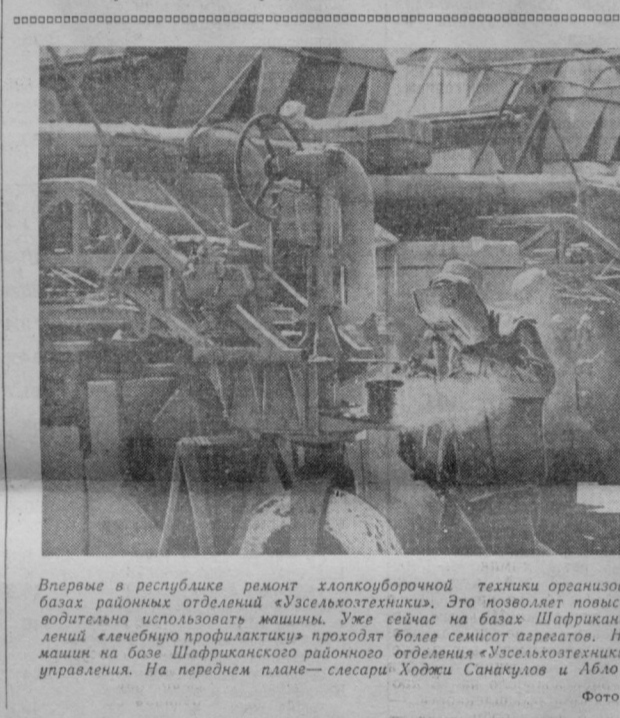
Впервые в республике ремонт хлопкоуборочной техники организо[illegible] базах районных отделений «Узсельхозтехники». Это позволяет повыс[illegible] водительно использовать машины. Уже сейчас на базах Шафрикан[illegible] лений «лечебную профилактику» проходят более семисот агрегатов. Н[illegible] машин на базе Шафриканского районного отделения «Узсельхозтехники» управления. На переднем плане— слесари Ходжи Санакулов и Абло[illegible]

Фото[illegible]